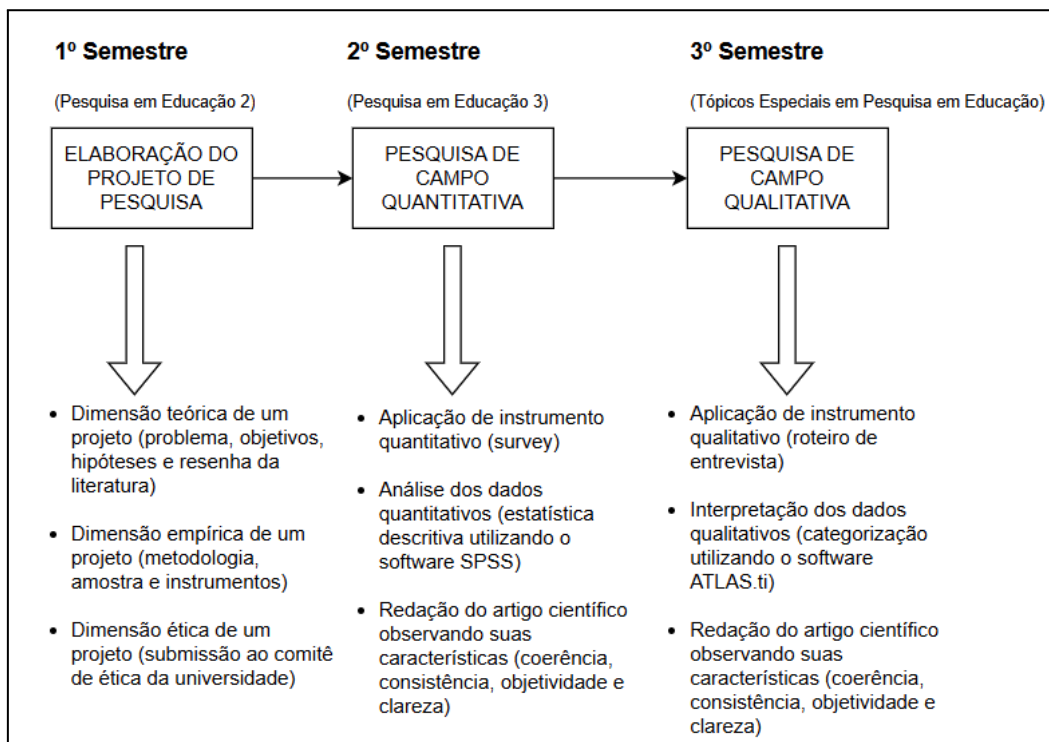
1º Semestre

(Pesquisa em Educação 2)

ELABORAÇÃO DO PROJETO DE PESQUISA

- Dimensão teórica de um projeto (problema, objetivos, hipóteses e resenha da literatura)
- Dimensão empírica de um projeto (metodologia, amostra e instrumentos)
- Dimensão ética de um projeto (submissão ao comitê de ética da universidade)

2º Semestre

(Pesquisa em Educação 3)

PESQUISA DE CAMPO QUANTITATIVA

- Aplicação de instrumento quantitativo (survey)
- Análise dos dados quantitativos (estatística descritiva utilizando o software SPSS)
- Redação do artigo científico observando suas características (coerência, consistência, objetividade e clareza)

3º Semestre

(Tópicos Especiais em Pesquisa em Educação)

PESQUISA DE CAMPO QUALITATIVA

- Aplicação de instrumento qualitativo (roteiro de entrevista)
- Interpretação dos dados qualitativos (categorização utilizando o software ATLAS.ti)
- Redação do artigo científico observando suas características (coerência, consistência, objetividade e clareza)